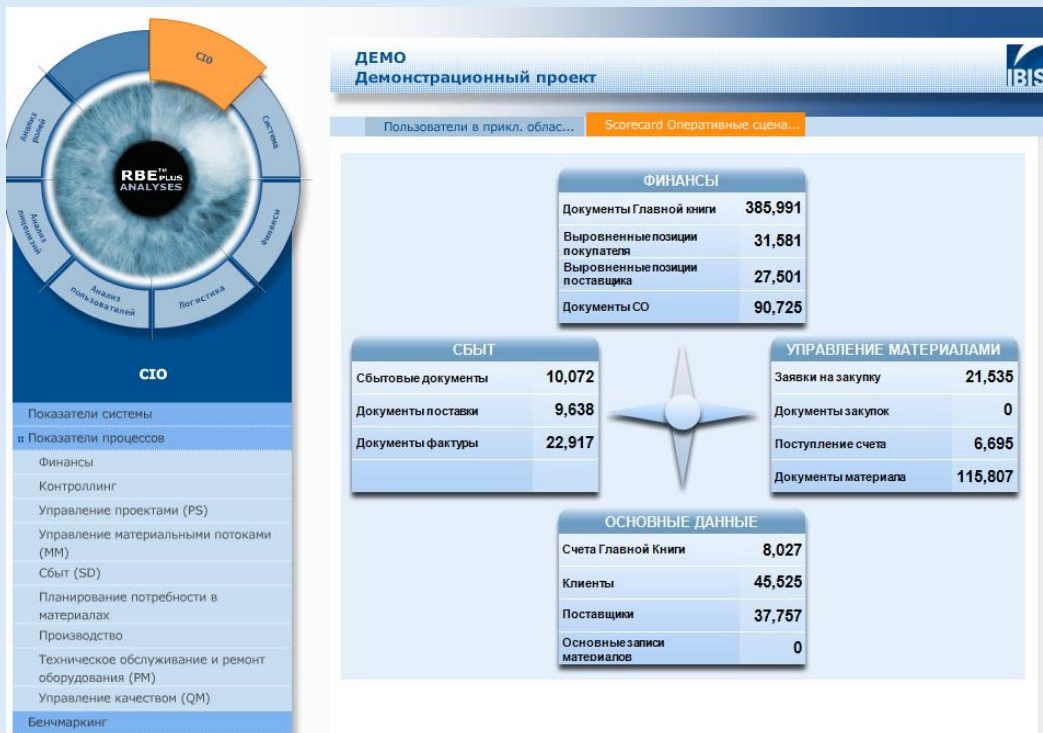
CIO
Система
Финансы
Логистика
Анализ пользователей
Анализ лицензий
Анализ ролей
RBE™ PLUS ANALYSES

CIO

Показатели системы
:: Показатели процессов
Финансы
Контроллинг
Управление проектами (PS)
Управление материальными потоками (MM)
Сбыт (SD)
Планирование потребности в материалах
Производство
Техническое обслуживание и ремонт оборудования (PM)
Управление качеством (QM)
Бенчмаркинг

ДЕМО
Демонстрационный проект

IBIS

Пользователи в прикл. облас...
Scorecard Оперативные сцена...

| ФИНАНСЫ | |
|---|---|
| Документы Главной книги | 385,991 |
| Выровненные позиции покупателя | 31,581 |
| Выровненные позиции поставщика | 27,501 |
| Документы СО | 90,725 |

| СБЫТ | |
|---|---|
| Сбытовые документы | 10,072 |
| Документы поставки | 9,638 |
| Документы фактуры | 22,917 |

| УПРАВЛЕНИЕ МАТЕРИАЛАМИ | |
|---|---|
| Заявки на закупку | 21,535 |
| Документы закупок | 0 |
| Поступление счета | 6,695 |
| Документы материала | 115,807 |

| ОСНОВНЫЕ ДАННЫЕ | |
|---|---|
| Счета Главной Книги | 8,027 |
| Клиенты | 45,525 |
| Поставщики | 37,757 |
| Основные записи материалов | 0 |